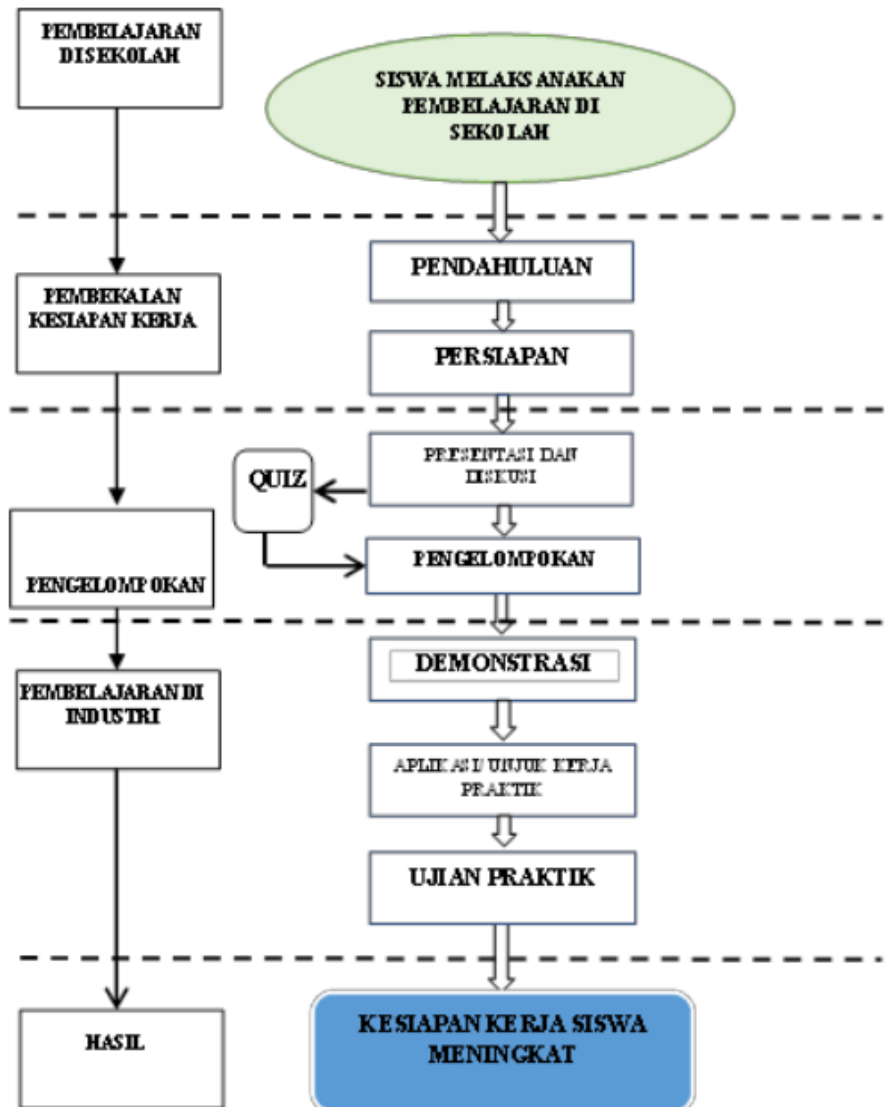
PEMBELAJARAN DISEKOLAH

SISWA MELAKSANAKAN PEMBELAJARAN DI SEKOLAH

PENDAHULUAN

PEMBEKALAN KESIAPAN KERJA

PERSIAPAN

QUIZ

PRESENTASI DAN DISKUSI

PENGELOMPOKAN

PENGELOMPOKAN

DEMONSTRASI

PEMBELAJARAN DI INDUSTRI

APLIKASI/ UNJUK KERJA PRAKTIK

UJIAN PRAKTIK

HASIL

KESIAPAN KERJA SISWA MENINGKAT